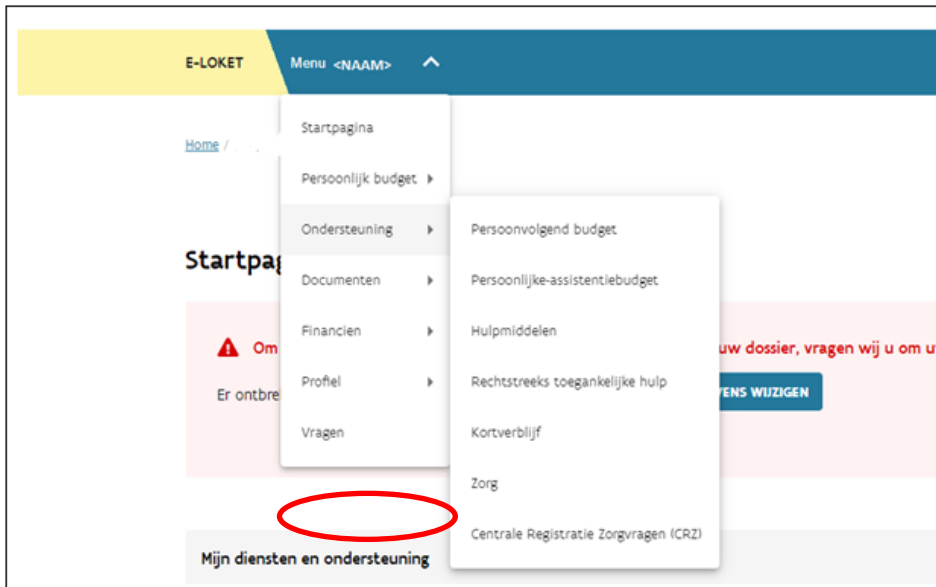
E-LOKET

Menu <NAAM>

Home /

Startpag

Om

uw dossier, vragen wij u om u

Er ontbre

VENS WIJZIGEN

Mijn diensten en ondersteuning

Startpagina

Persoonlijk budget

Ondersteuning

Documenten

Financien

Profiel

Vragen

Persoonvolgend budget

Persoonlijke-assistentiebudget

Hulpmiddelen

Rechtstreeks toegankelijke hulp

Kortverblijf

Zorg

Centrale Registratie Zorgvragen (CRZ)